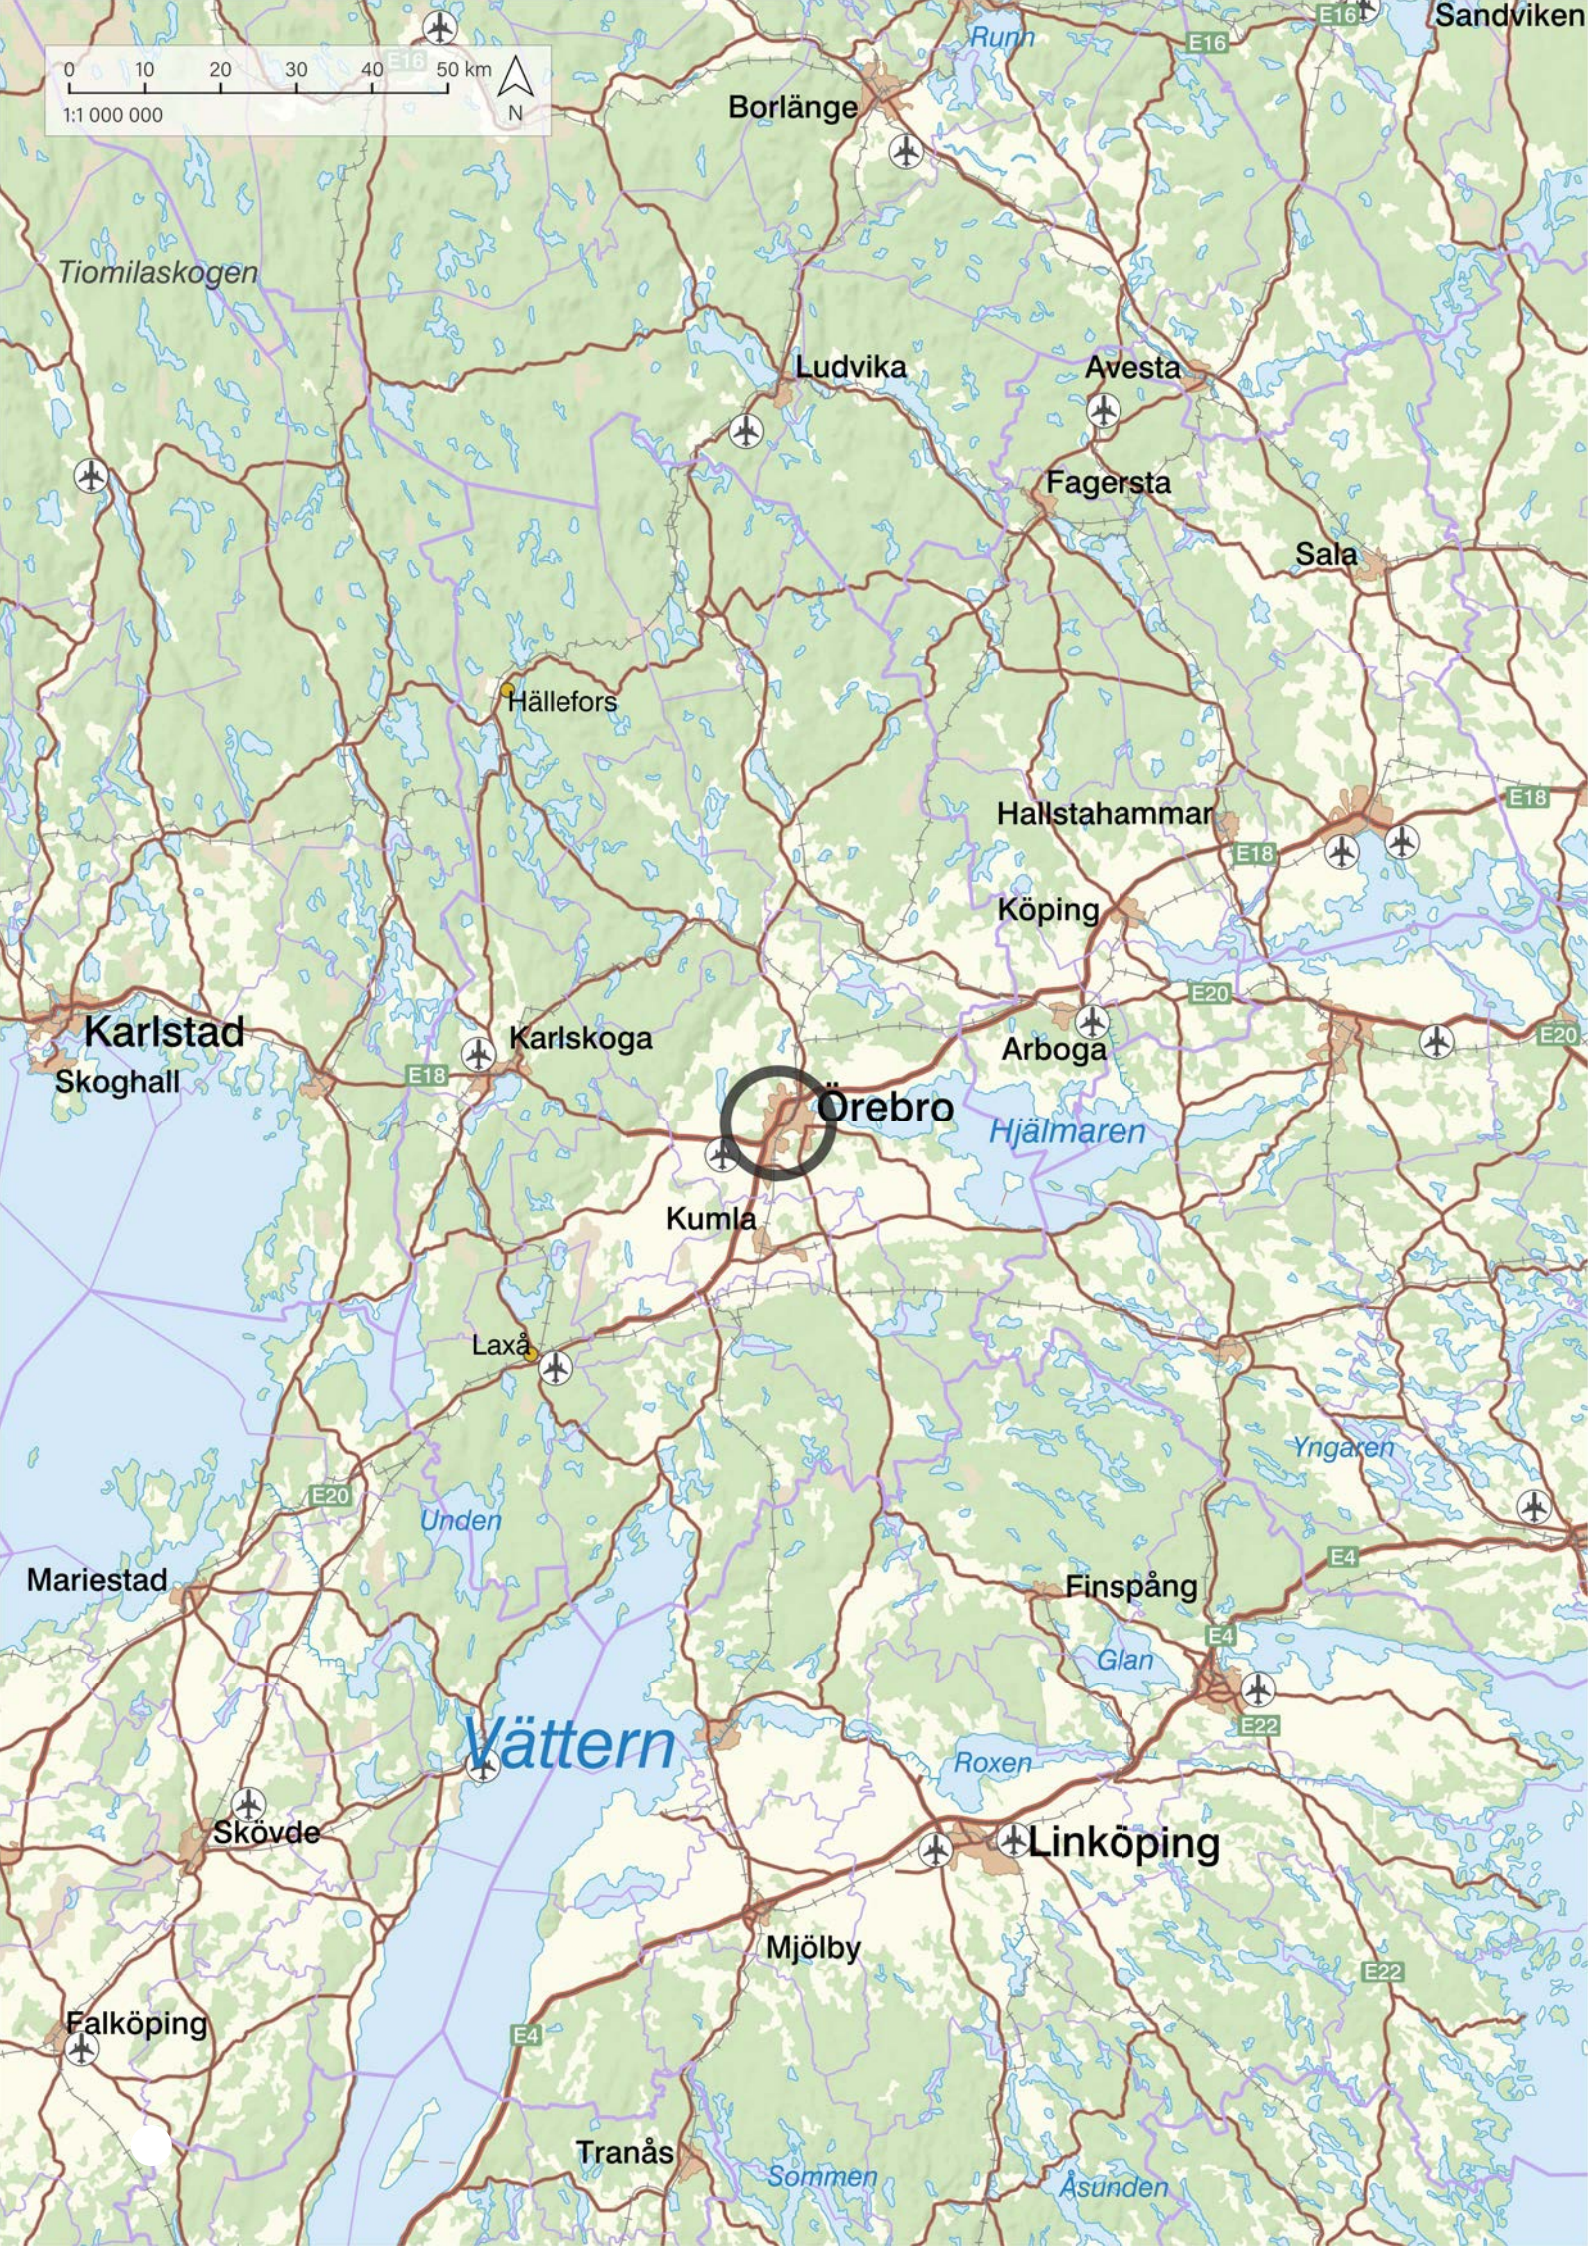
0 10 20 30 40 50 km
1:1 000 000
N
E16
Runn
E16
E16
Sandviken
Borlänge
Tiomilaskogen
Ludvika
Avesta
Fagersta
Sala
Hällefors
Hallstahammar
E18
E18
Köping
E20
E20
Karlstad
Skoghall
Karlskoga
E18
Arboga
Örebro
Hjälmaren
Kumla
Laxå
Yngaren
E20
Unden
E4
Mariestad
Finspång
E4
Glan
E22
Vättern
Roxen
Skövde
Linköping
Mjölby
E22
Falköping
E4
Tranås
Sommen
Åsunden